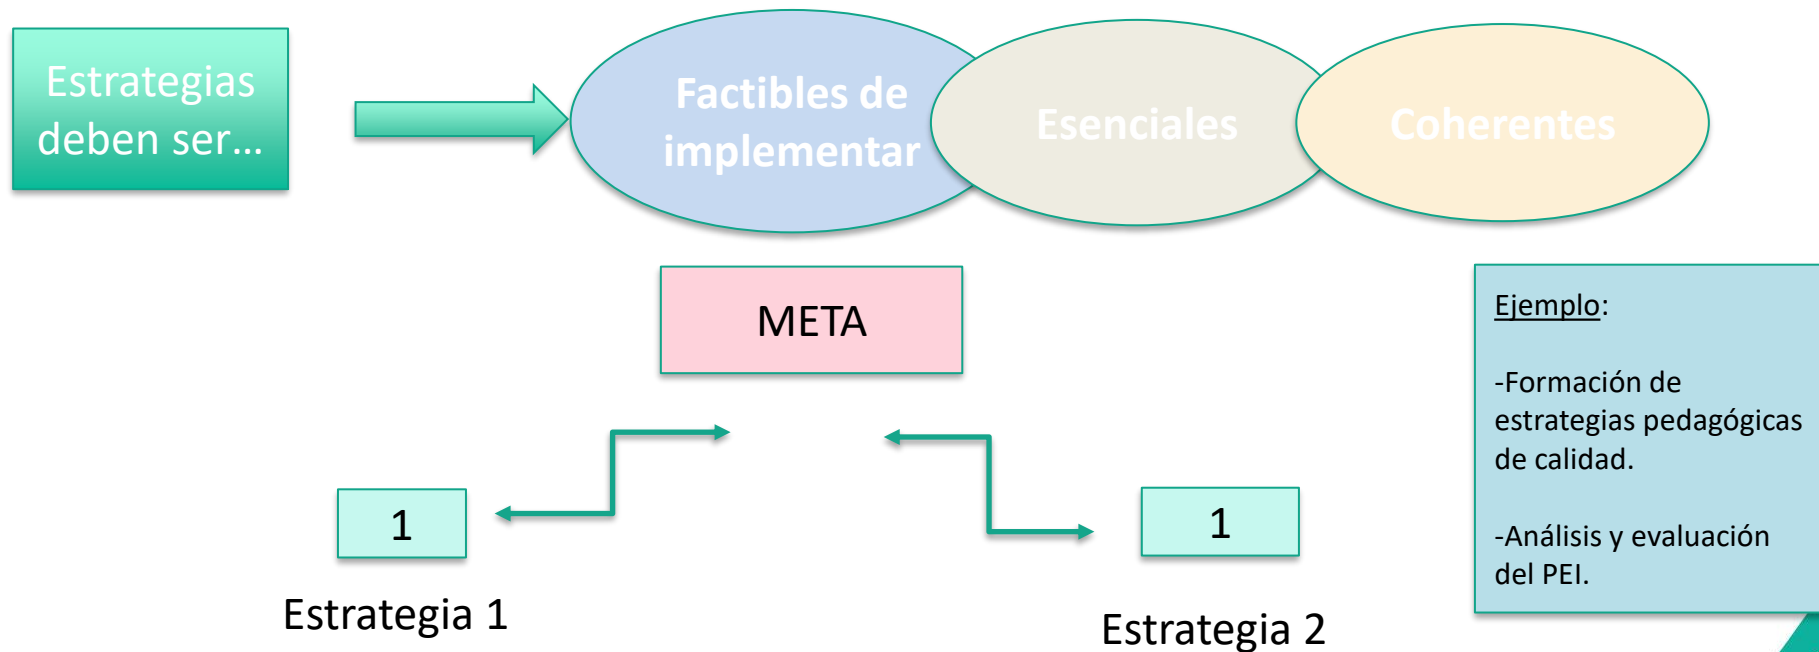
Estrategias deben ser…

Factibles de implementar

Esenciales

Coherentes

META

1

1

Estrategia 1

Estrategia 2

Ejemplo:

-Formación de estrategias pedagógicas de calidad.

-Análisis y evaluación del PEI.